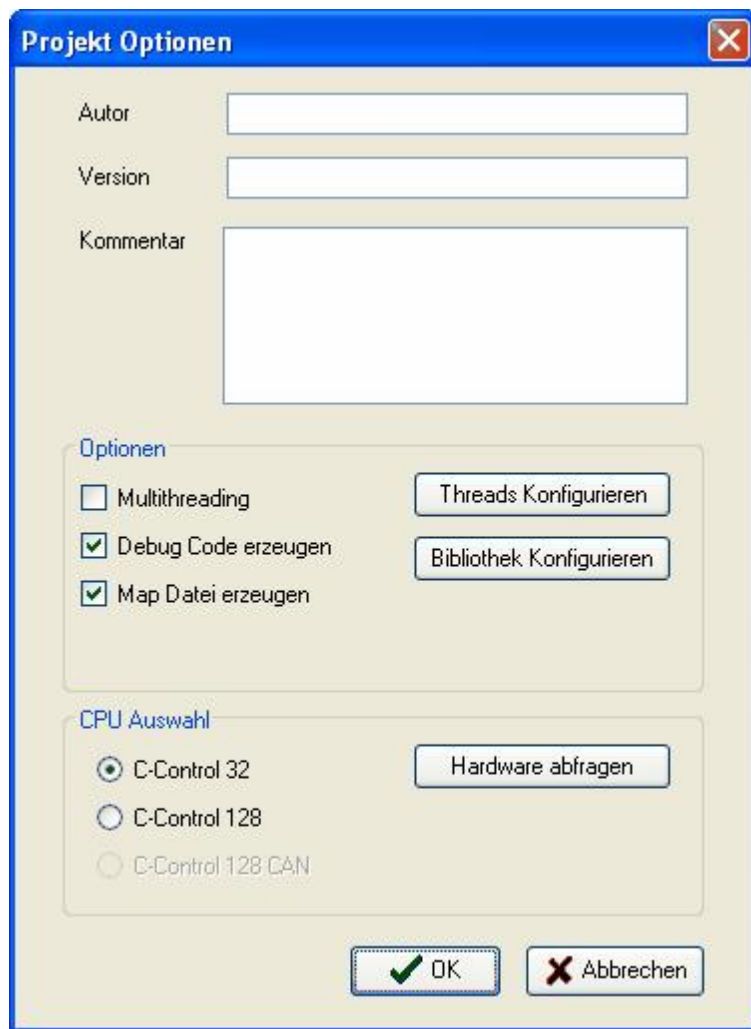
Projekt Optionen

Autor

Version

Kommentar

Optionen

Multithreading

Threads Konfigurieren

Debug Code erzeugen

Bibliothek Konfigurieren

Map Datei erzeugen

CPU Auswahl

C-Control 32

Hardware abfragen

C-Control 128

C-Control 128 CAN

OK

Abbrechen